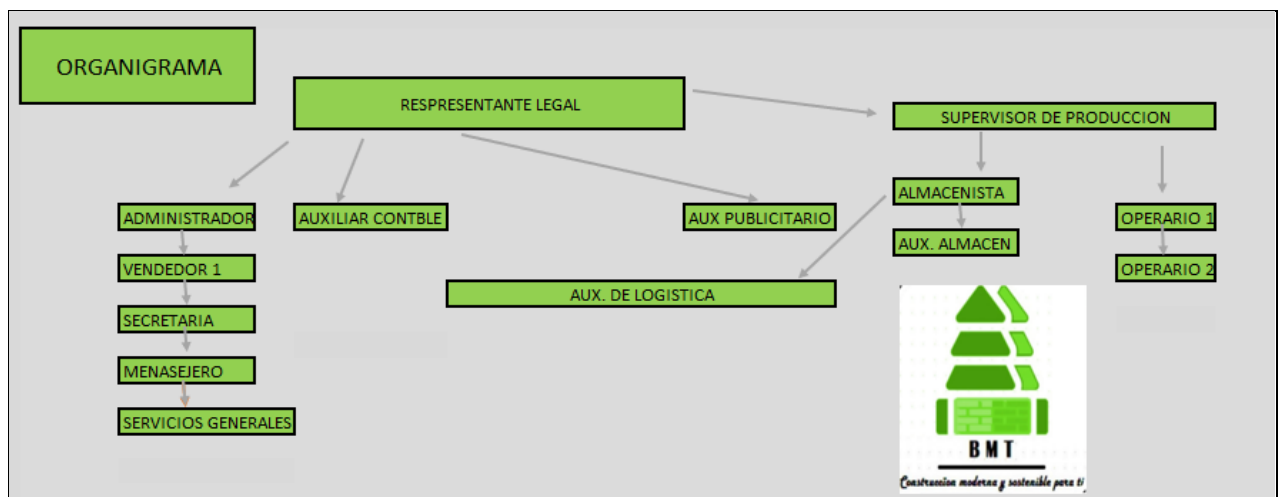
ORGANIGRAMA

RESPRESENTANTE LEGAL

SUPERVISOR DE PRODUCCION

ADMINISTRADOR

VENDEDOR 1

SECRETARIA

MENASEJERO

SERVICIOS GENERALES

AUXILIAR CONTBLE

AUX PUBLICITARIO

AUX. DE LOGISTICA

ALMACENISTA

AUX. ALMACEN

OPERARIO 1

OPERARIO 2

BMT

Construccion moderna y sostenible para ti